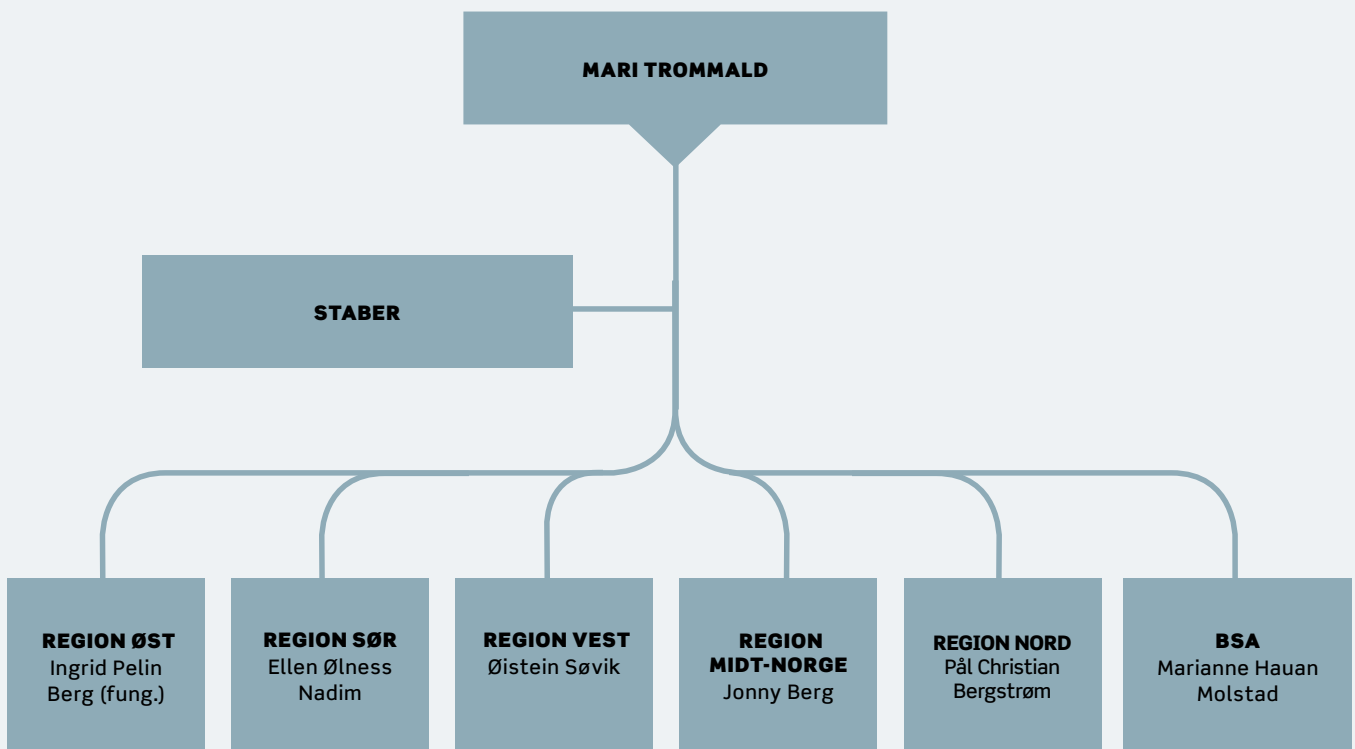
MARI TROMMALD

STABER

REGION ØST
Ingrid Pelin Berg (fung.)

REGION SØR
Ellen Ølness Nadim

REGION VEST
Øistein Søvik

REGION MIDT-NORGE
Jonny Berg

REGION NORD
Pål Christian Bergstrøm

BSA
Marianne Hauan Molstad